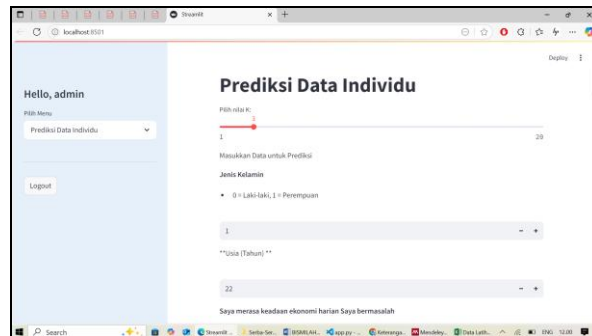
Streamlit
localhost:8501
Deploy

Hello, admin
Pilih Menu
Prediksi Data Individu

Logout

Prediksi Data Individu

Pilih nilai K:
3
1
20

Masukkan Data untuk Prediksi

Jenis Kelamin

• 0 = Laki-laki, 1 = Perempuan

1
- +

**Usia (Tahun) **

22
- +

Saya merasa keadaan ekonomi harian Saya bermasalah

Search
Streamlit
Setia-Ser...
BISMILAH...
app.py
Keterang...
Mendeley...
Data Latih...
ENG
12.00